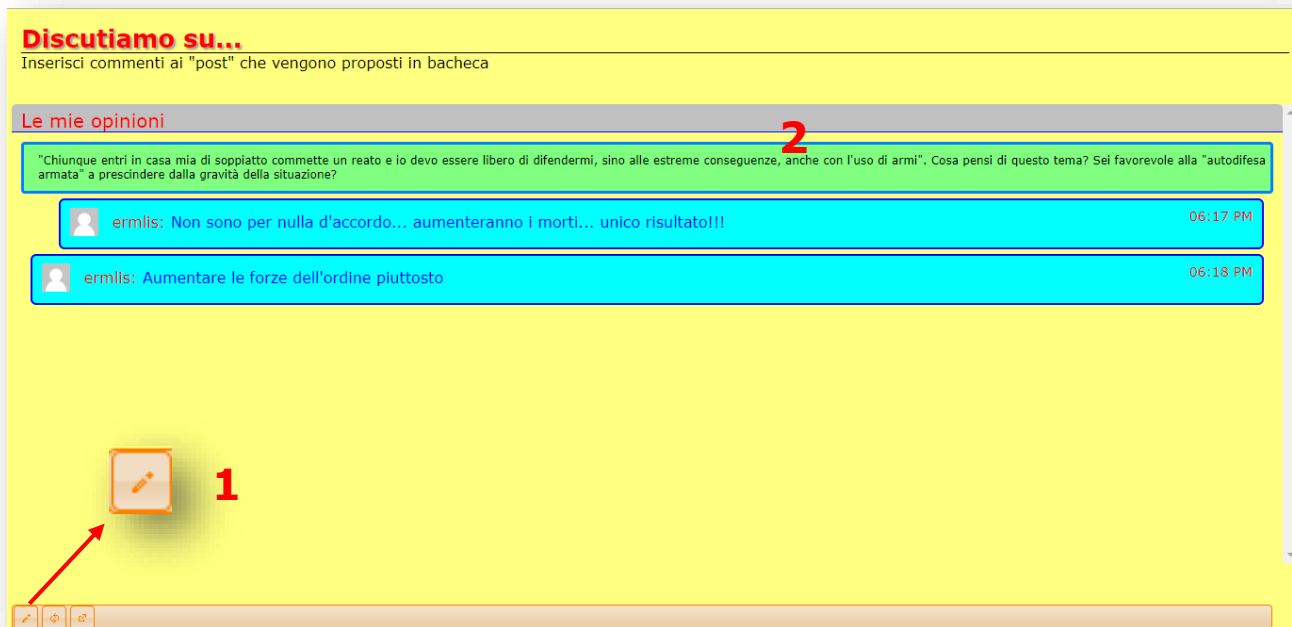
Discutiamo su...
Inserisci commenti ai "post" che vengono proposti in bacheca

Le mie opinioni

2

"Chiunque entri in casa mia di soppiatto commette un reato e io devo essere libero di difendermi, sino alle estreme conseguenze, anche con l'uso di armi". Cosa pensi di questo tema? Sei favorevole alla "autodifesa armata" a prescindere dalla gravità della situazione?

ermlis: Non sono per nulla d'accordo... aumenteranno i morti... unico risultato!!! 06:17 PM

ermlis: Aumentare le forze dell'ordine piuttosto 06:18 PM

1